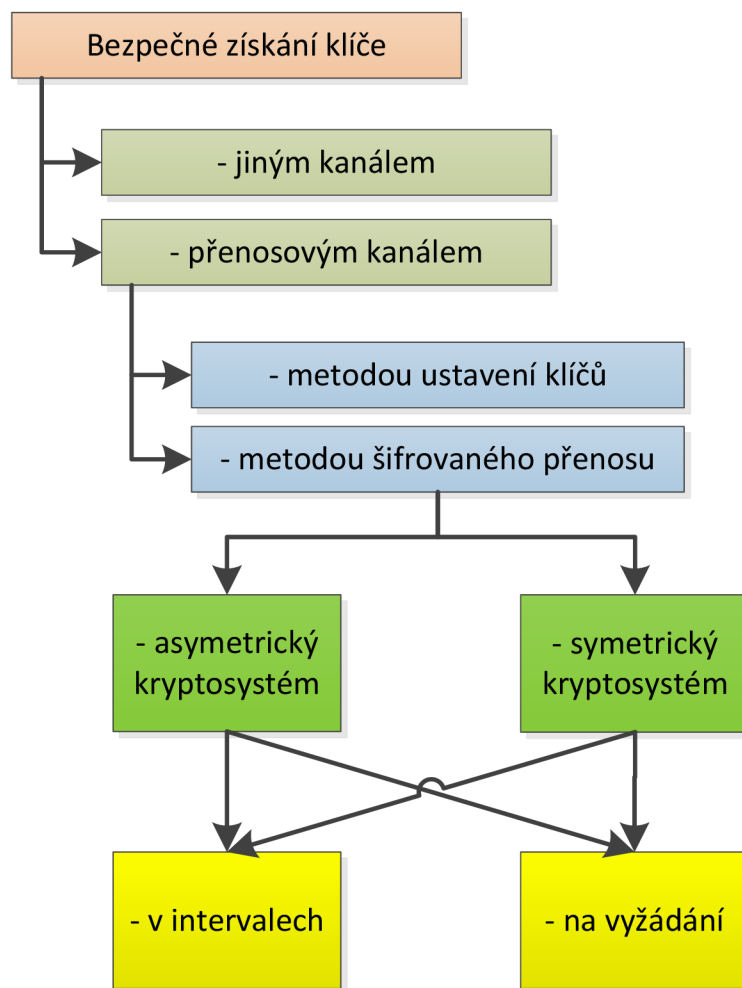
Bezpečné získání klíče

- jiným kanálem

- přenosovým kanálem

- metodou ustavení klíčů

- metodou šifrovaného přenosu

- asymetrický kryptosystém

- symetrický kryptosystém

- v intervalech

- na vyžádání